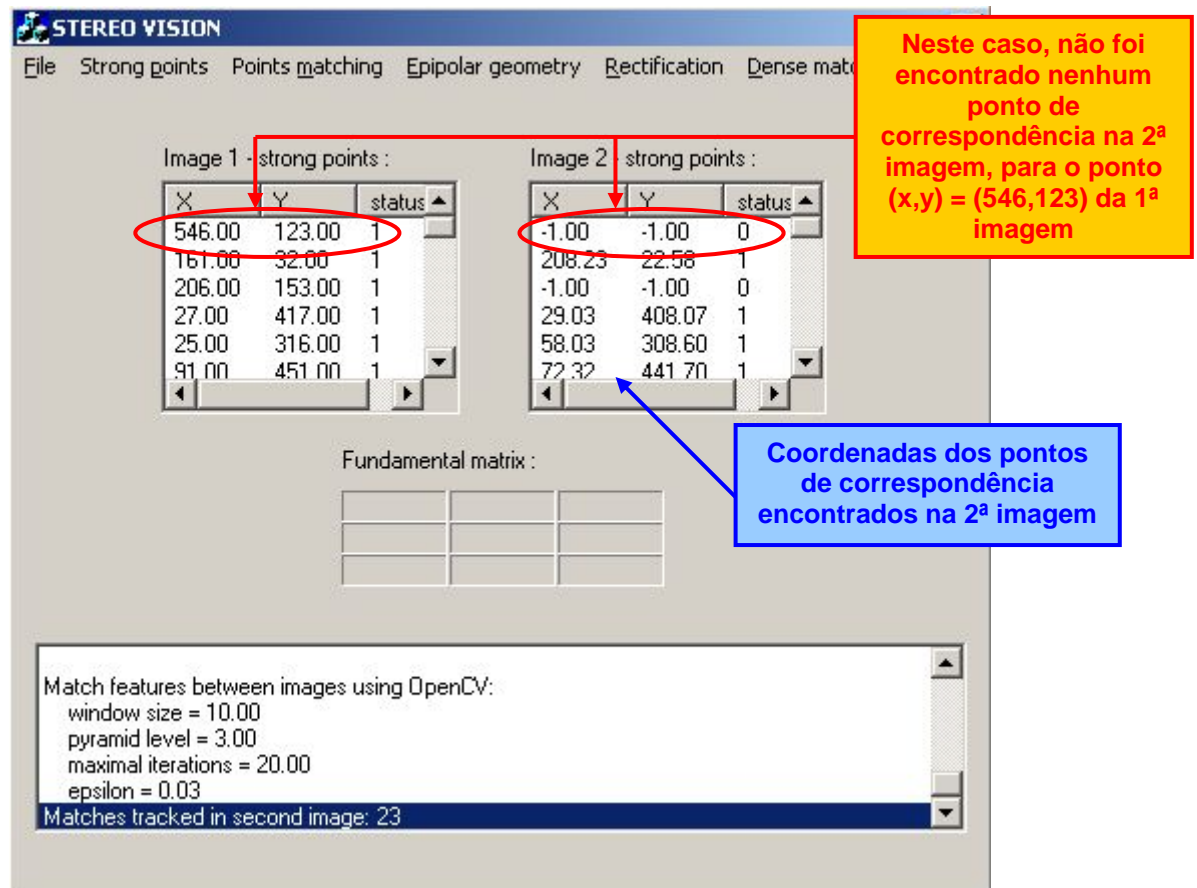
STEREO VISION

File Strong points Points matching Epipolar geometry Rectification Dense mat

Neste caso, não foi encontrado nenhum ponto de correspondência na 2ª imagem, para o ponto (x,y) = (546,123) da 1ª imagem

Image 1 - strong points :

| X | Y | status |
|---|---|---|
| 546.00 | 123.00 | 1 |
| 161.00 | 32.00 | 1 |
| 206.00 | 153.00 | 1 |
| 27.00 | 417.00 | 1 |
| 25.00 | 316.00 | 1 |
| 91.00 | 451.00 | 1 |

Image 2 - strong points :

| X | Y | status |
|---|---|---|
| -1.00 | -1.00 | 0 |
| 208.23 | 22.58 | 1 |
| -1.00 | -1.00 | 0 |
| 29.03 | 408.07 | 1 |
| 58.03 | 308.60 | 1 |
| 72.32 | 441.70 | 1 |

Coordenadas dos pontos de correspondência encontrados na 2ª imagem

Fundamental matrix :

Match features between images using OpenCV:
window size = 10.00
pyramid level = 3.00
maximal iterations = 20.00
epsilon = 0.03
Matches tracked in second image: 23